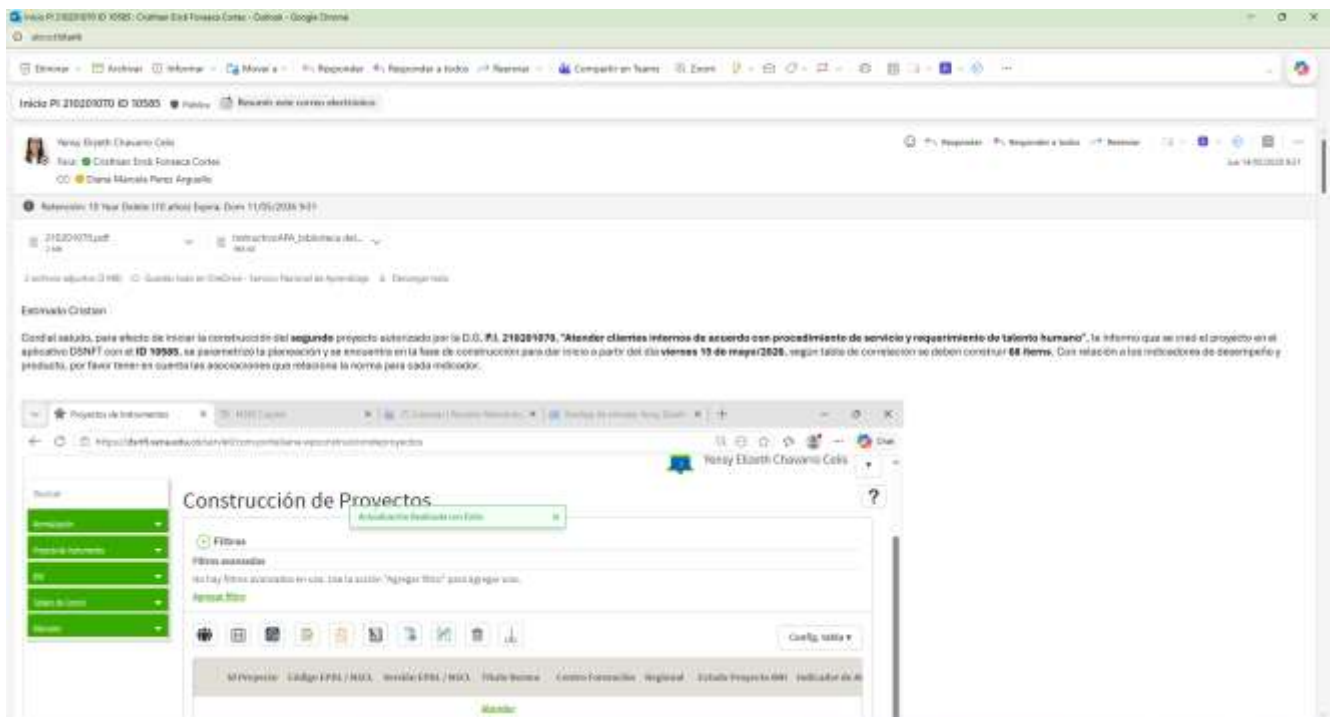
Inicio PI 210201070 ID 10585: Cristhian Erick Fonseca Cortes - Outlook - Google Chrome

Eliminar · Archivar · Informar · Mover a · Responder · Responder a todos · Reenviar · Compartir en Teams · Zoom

Inicio PI 210201070 ID 10585 · Resumir este correo electrónico

Yenny Elizeth Chavarro Celis
Para: Cristhian Erick Fonseca Cortes
CC: Diana Marcela Perez Arguello

Responder · Responder a todos · Reenviar

Retención: 10 Year Delete (10 años) Expira: Dom 11/05/2036 9:01

210201070.pdf · InstructivoAPA_biblioteca del...

Estimado Cristian

Cordial saludo, para efecto de iniciar la construcción del **segundo** proyecto autorizado por la D.G. **P.I. 210201070**, **"Atender clientes internos de acuerdo con procedimiento de servicio y requerimiento de talento humano"**, le informo que se creó el proyecto en el aplicativo DSNFT con el **ID 10585**, se parametrizó la planeación y se encuentra en la fase de construcción para dar inicio a partir del día **viernes 15 de mayo/2026**, según tabla de correlación se deben construir **68 ítems**. Con relación a los indicadores de desempeño y producto, por favor tener en cuenta las asociaciones que relaciona la norma para cada indicador.

Proyectos de Instrumentos

Yenny Elizeth Chavarro Celis

Construcción de Proyectos

Actualización Realizada con Éxito

Filtros
Filtros avanzados
No hay filtros avanzados en uso. Use la acción "Agregar filtro" para agregar uno.
Agregar filtro

Config. tabla

| Id Proyecto | Código EPBL / NSCL | Versión EPBL / NSCL | Título Norma | Centro Formación | Regional | Estado Proyecto IBN | Indicador de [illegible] |
|---|---|---|---|---|---|---|---|
| | | | Atender | | | | |